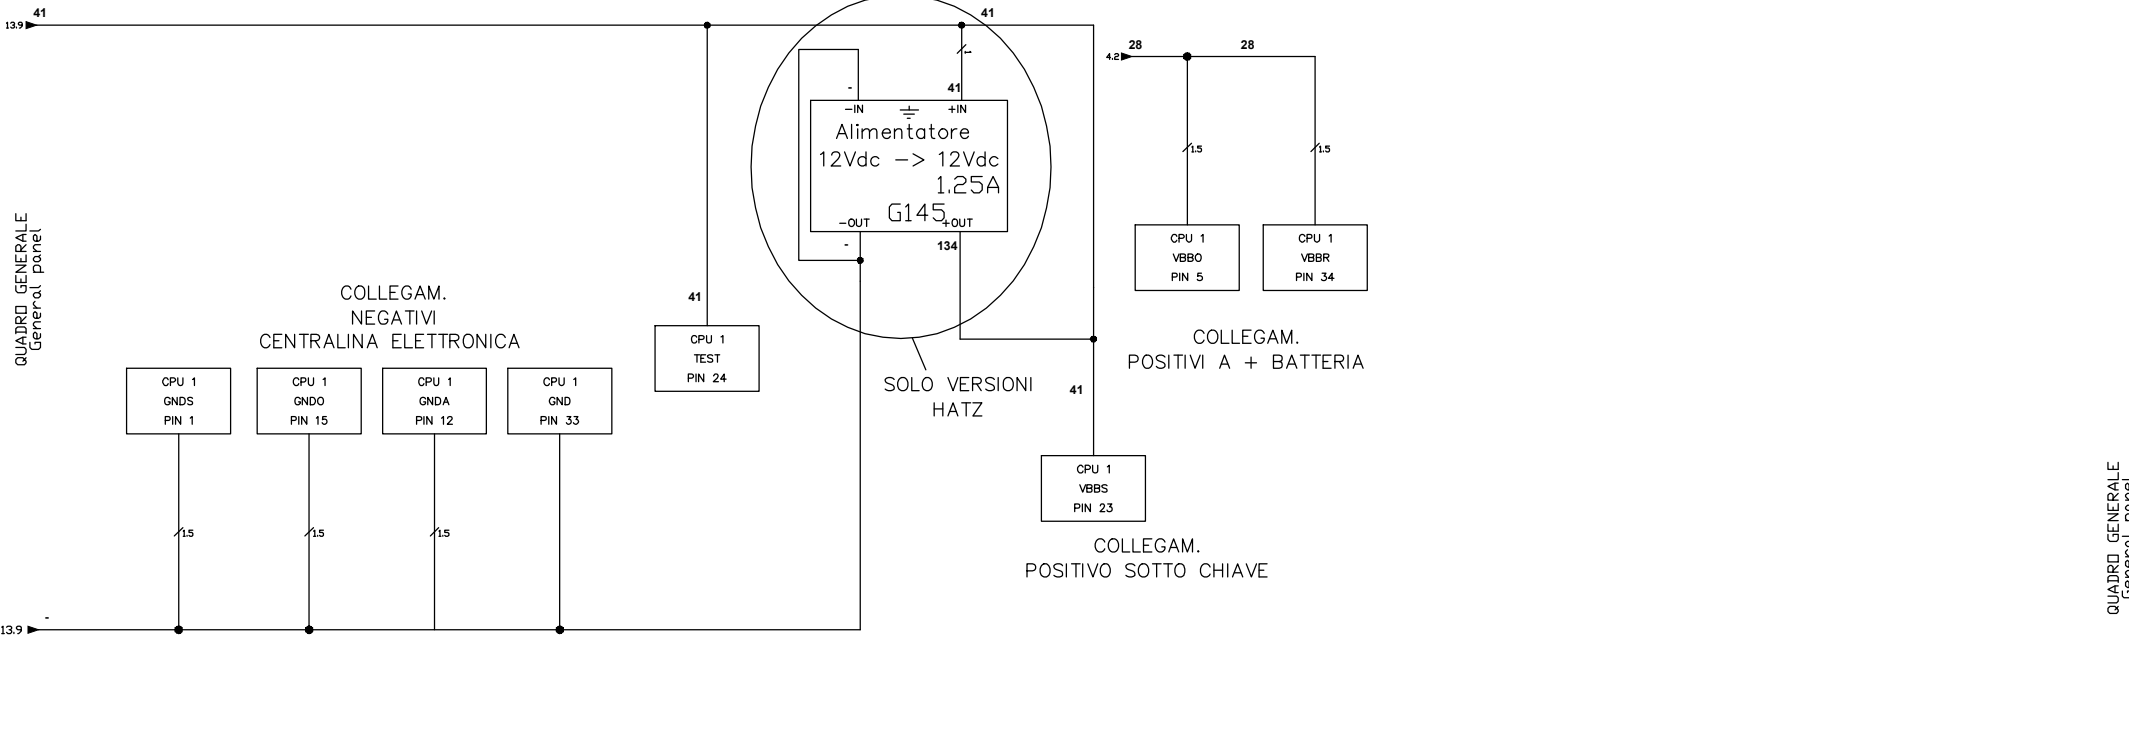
13.9 41

41

-

41

-IN +IN

Alimentatore
12Vdc -> 12Vdc
1.25A
G145

-OUT +OUT

- 134

4.2 28 28

1.5 1.5

CPU 1
VBBO
PIN 5

CPU 1
VBBR
PIN 34

QUADRO GENERALE
General panel

COLLEGAM.
NEGATIVI
CENTRALINA ELETTRONICA

41

CPU 1
TEST
PIN 24

CPU 1
GNDS
PIN 1

CPU 1
GNDO
PIN 15

CPU 1
GNDA
PIN 12

CPU 1
GND
PIN 33

SOLO VERSIONI
HATZ

COLLEGAM.
POSITIVI A + BATTERIA

41

CPU 1
VBBS
PIN 23

1.5 1.5 1.5

COLLEGAM.
POSITIVO SOTTO CHIAVE

13.9 -

QUADRO GENERALE
General panel